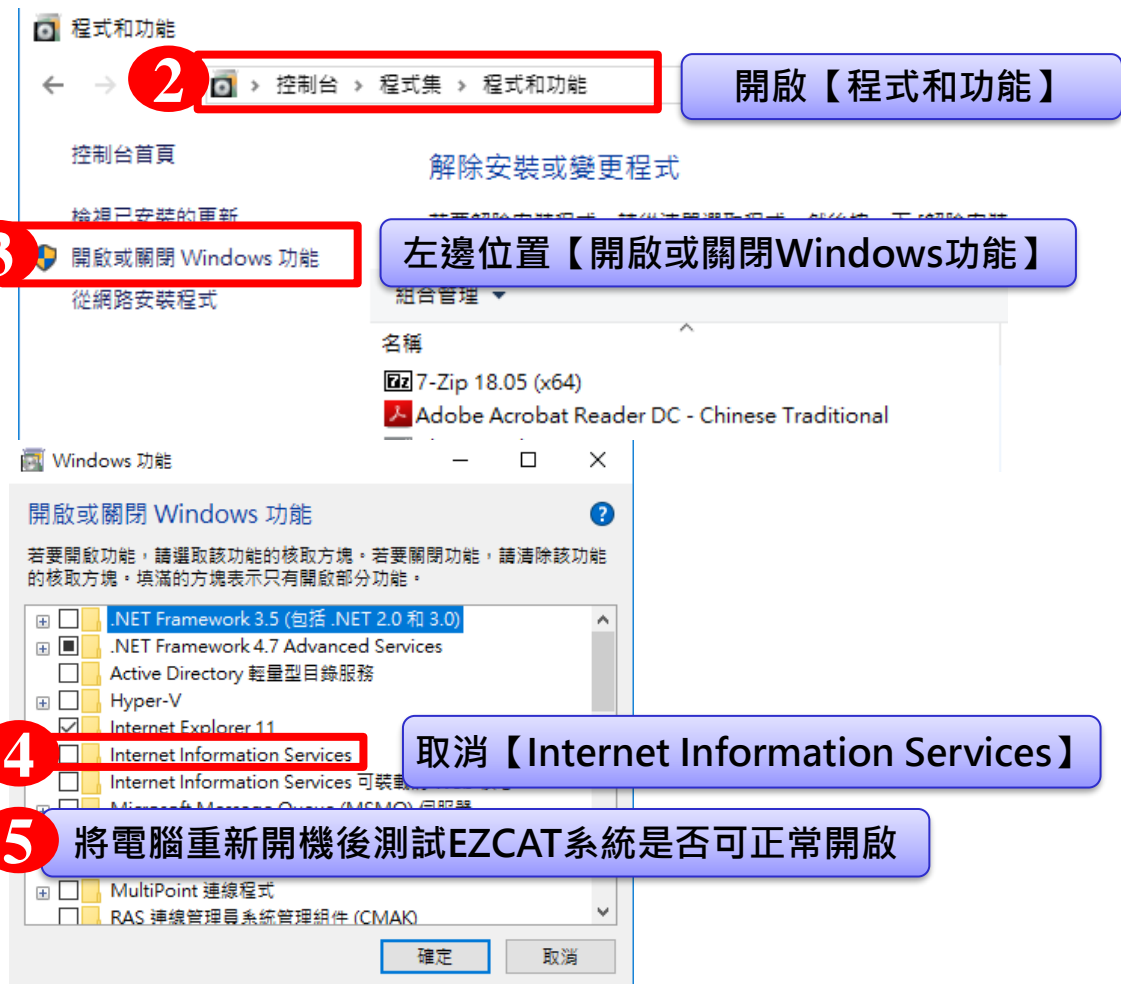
程式和功能

2 控制台 › 程式集 › 程式和功能

開啟【程式和功能】

控制台首頁

解除安裝或變更程式

檢視已安裝的更新

3 開啟或關閉 Windows 功能

左邊位置【開啟或關閉Windows功能】

從網路安裝程式

組合管理 ▾

名稱

7-Zip 18.05 (x64)

Adobe Acrobat Reader DC - Chinese Traditional

Windows 功能

開啟或關閉 Windows 功能

若要開啟功能，請選取該功能的核取方塊。若要關閉功能，請清除該功能的核取方塊。填滿的方塊表示只有開啟部分功能。

.NET Framework 3.5 (包括 .NET 2.0 和 3.0)

.NET Framework 4.7 Advanced Services

Active Directory 輕量型目錄服務

Hyper-V

Internet Explorer 11

4 Internet Information Services

取消【Internet Information Services】

Internet Information Services 可裝載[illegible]

Microsoft Message Queue (MSMQ) 伺服器

5 將電腦重新開機後測試EZCAT系統是否可正常開啟

MultiPoint 連線程式

RAS 連線管理員系統管理組件 (CMAK)

確定

取消